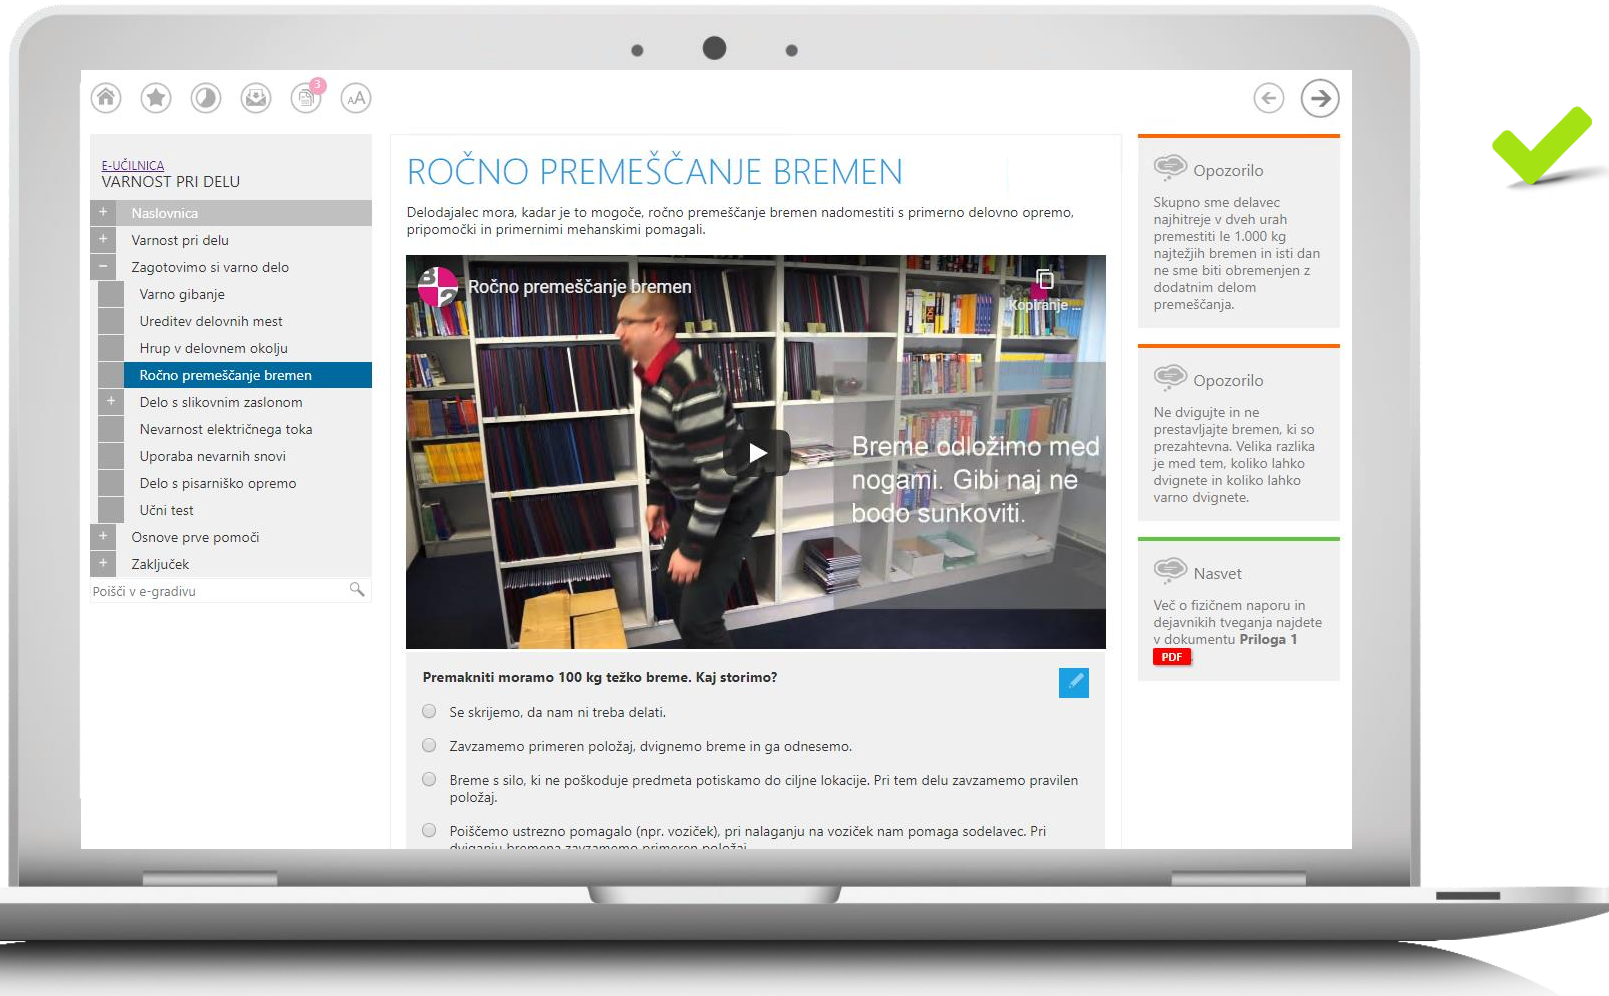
3

E-UČILNICA
VARNOST PRI DELU

Naslovnica
Varnost pri delu
Zagotovimo si varno delo
Varno gibanje
Ureditev delovnih mest
Hrup v delovnem okolju
Ročno premeščanje bremen
Delo s slikovnim zaslonom
Nevarnost električnega toka
Uporaba nevarnih snovi
Delo s pisarniško opremo
Učni test
Osnove prve pomoči
Zaključek
Poišči v e-gradivu

ROČNO PREMEŠČANJE BREMEN

Delodajalec mora, kadar je to mogoče, ročno premeščanje bremen nadomestiti s primerno delovno opremo, pripomočki in primernimi mehanskimi pomagali.

Ročno premeščanje bremen
Kopiranje ...
Breme odložimo med nogami. Gibi naj ne bodo sunkoviti.

Premakniti moramo 100 kg težko breme. Kaj storimo?

Se skrijemo, da nam ni treba delati.

Zavzamemo primeren položaj, dvignemo breme in ga odnesemo.

Breme s silo, ki ne poškoduje predmeta potiskamo do ciljne lokacije. Pri tem delu zavzamemo pravilen položaj.

Poiščemo ustrezno pomagalo (npr. voziček), pri nalaganju na voziček nam pomaga sodelavec. Pri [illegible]

Opozorilo
Skupno sme delavec najhitreje v dveh urah premestiti le 1.000 kg najtežjih bremen in isti dan ne sme biti obremenjen z dodatnim delom premeščanja.

Opozorilo
Ne dvigujte in ne prestavljajte bremen, ki so prezahtevna. Velika razlika je med tem, koliko lahko dvignete in koliko lahko varno dvignete.

Nasvet
Več o fizičnem naporu in dejavnikih tveganja najdete v dokumentu Priloga 1
PDF